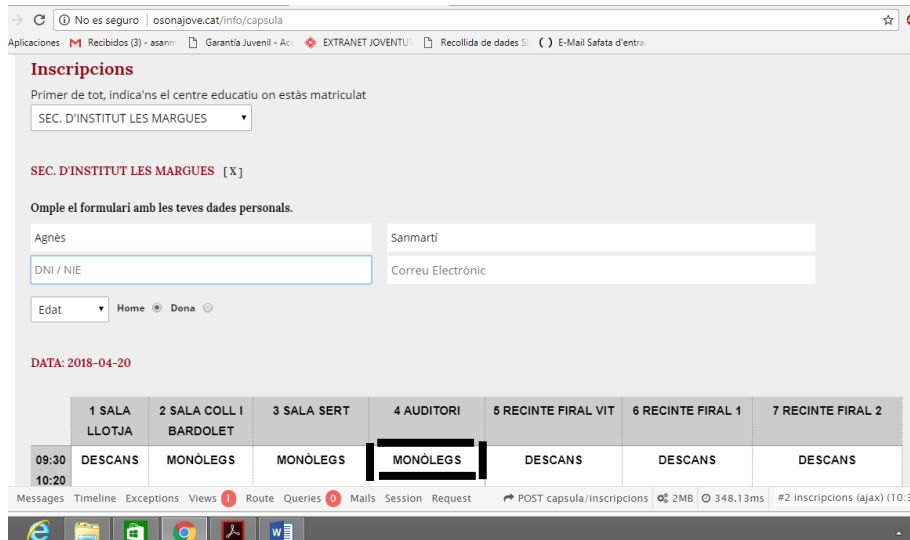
No es seguro | osonajove.cat/info/capsula

Aplicaciones Recibidos (3) - asann Garantía Juvenil - Acc EXTRANET JOVENTUT Recollida de dades SI E-Mail Safata d'entra

Inscripcions

Primer de tot, indica'ns el centre educatiu on estàs matriculat

SEC. D'INSTITUT LES MARGUES

SEC. D'INSTITUT LES MARGUES [X]

Omple el formulari amb les teves dades personals.

Agnès

Sanmartí

DNI / NIE

Correu Electrònic

Edat

Home Dona

DATA: 2018-04-20

| | 1 SALA LLOTJA | 2 SALA COLL I BARDOLET | 3 SALA SERT | 4 AUDITORI | 5 RECINTE FIRAL VIT | 6 RECINTE FIRAL 1 | 7 RECINTE FIRAL 2 |
|---|---|---|---|---|---|---|---|
| 09:30 10:20 | DESCANS | MONÒLEGS | MONÒLEGS | MONÒLEGS | DESCANS | DESCANS | DESCANS |

Messages Timeline Exceptions Views 1 Route Queries 0 Mails Session Request POST capsula/inscripcions 2MB 348.13ms #2 inscripcions (ajax) (10:3